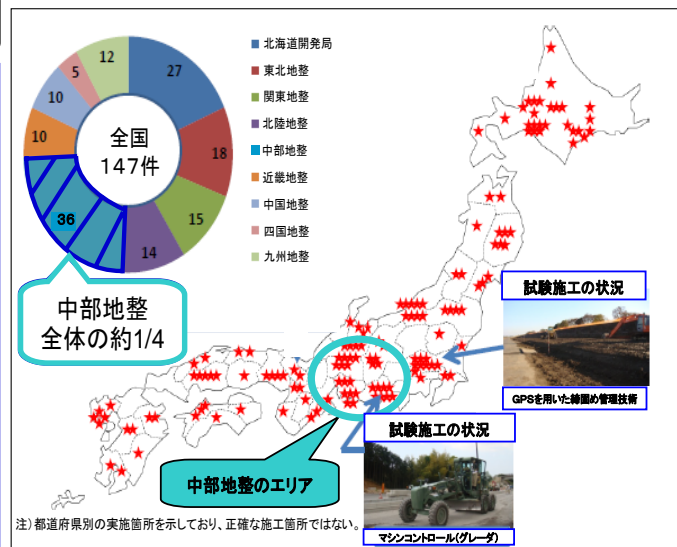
全国
147件

27
18
15
14
36
10
10
5
12

北海道開発局
東北地整
関東地整
北陸地整
中部地整
近畿地整
中国地整
四国地整
九州地整

中部地整
全体の約1/4

試験施工の状況

GPSを用いた締固め管理技術

試験施工の状況

中部地整のエリア

マシンコントロール(グレーダ)

注)都道府県別の実施箇所を示しており、正確な施工箇所ではない。